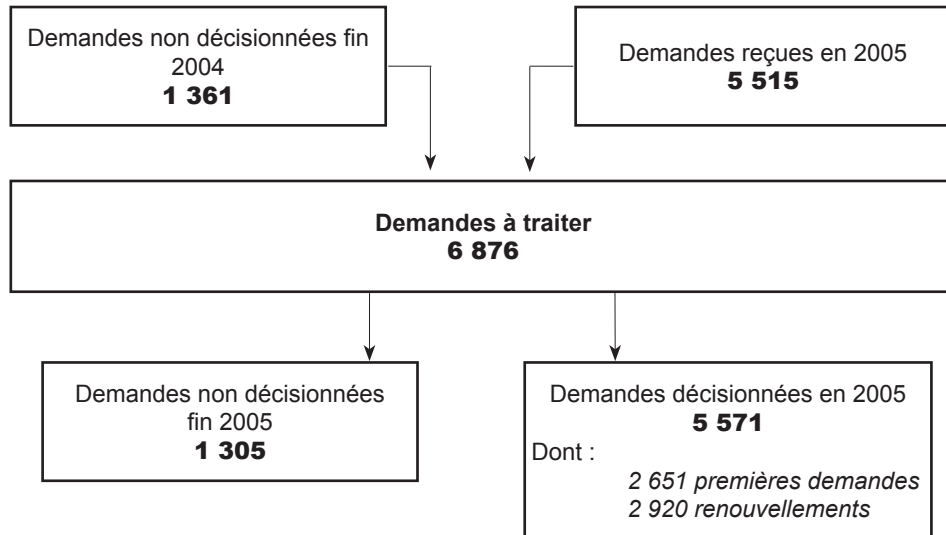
Demandes non décisionnées fin 2004
1 361

Demandes reçues en 2005
5 515

Demandes à traiter
6 876

Demandes non décisionnées fin 2005
1 305

Demandes décisionnées en 2005
5 571
Dont :
2 651 premières demandes
2 920 renouvellements